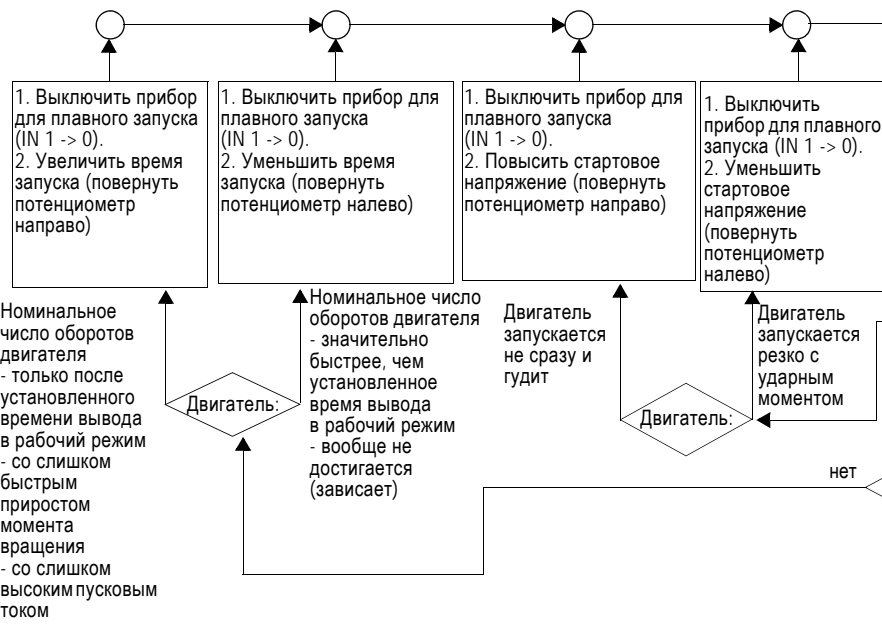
1. Выключить прибор для плавного запуска (IN 1 -> 0).
2. Увеличить время запуска (повернуть потенциометр направо)

1. Выключить прибор для плавного запуска (IN 1 -> 0).
2. Уменьшить время запуска (повернуть потенциометр налево)

1. Выключить прибор для плавного запуска (IN 1 -> 0).
2. Повысить стартовое напряжение (повернуть потенциометр направо)

1. Выключить прибор для плавного запуска (IN 1 -> 0).
2. Уменьшить стартовое напряжение (повернуть потенциометр налево)

Номинальное число оборотов двигателя
- только после установленного времени вывода в рабочий режим
- со слишком быстрым приростом момента вращения
- со слишком высоким пусковым током

Двигатель:

Номинальное число оборотов двигателя
- значительно быстрее, чем установленное время вывода в рабочий режим
- вообще не достигается (зависает)

Двигатель запускается не сразу и гудит

Двигатель:

Двигатель запускается резко с ударным моментом

нет